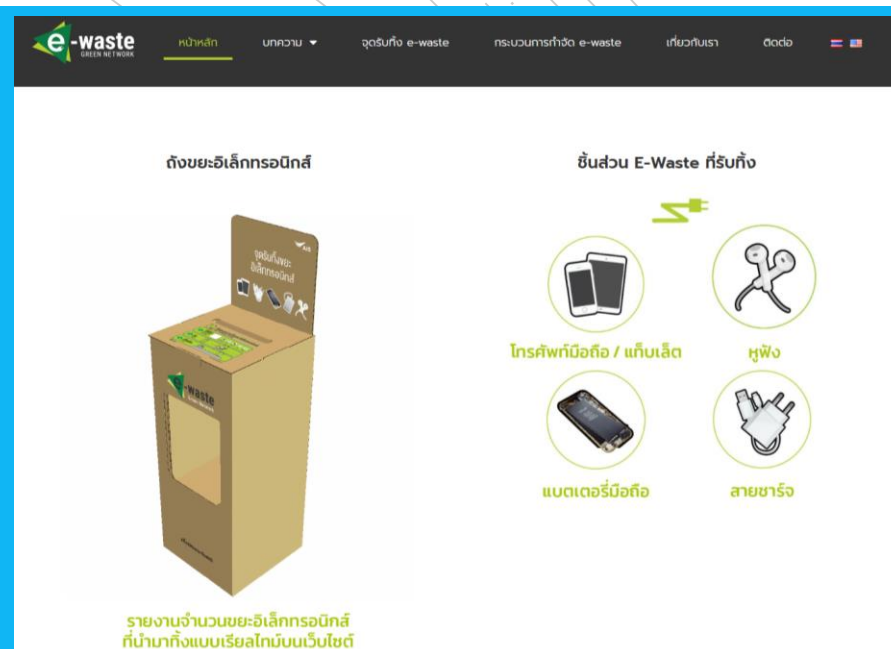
e-waste
GREEN NETWORK

หน้าหลัก
บทความ ▾
จุดรับทิ้ง e-waste
กระบวนการกำจัด e-waste
เกี่ยวกับเรา
ติดต่อ

ถังขยะอิเล็กทรอนิกส์

จุดรับทิ้งขยะ
อิเล็กทรอนิกส์

e-waste

รายงานจำนวนขยะอิเล็กทรอนิกส์
ที่นำมาทิ้งแบบเรียลไทม์บนเว็บไซต์

ชิ้นส่วน E-Waste ที่รับทิ้ง

โทรศัพท์มือถือ / แท็บเล็ต
หูฟัง
แบตเตอรี่มือถือ
สายชาร์จ